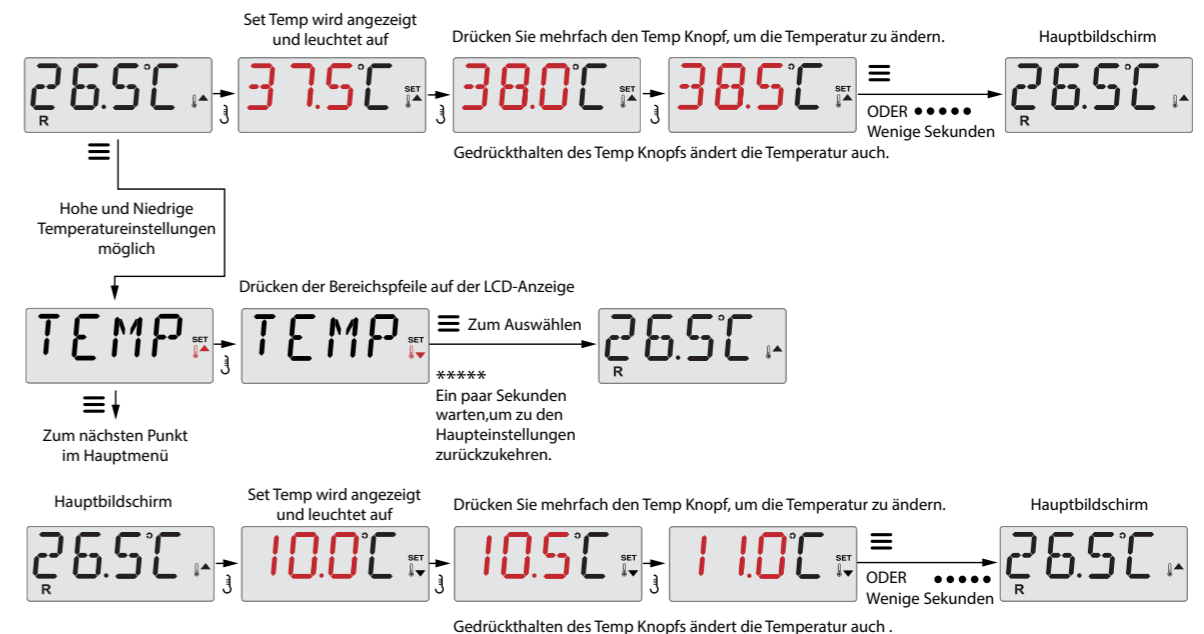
Set Temp wird angezeigt und leuchtet auf

Drücken Sie mehrfach den Temp Knopf, um die Temperatur zu ändern.

Hauptbildschirm

26.5°C R

37.5°C SET

38.0°C SET

38.5°C SET

ODER ●●●●● Wenige Sekunden

26.5°C R

Gedrückthalten des Temp Knopfs ändert die Temperatur auch.

Hohe und Niedrige Temperatureinstellungen möglich

Drücken der Bereichspfeile auf der LCD-Anzeige

TEMP SET

TEMP SET

Zum Auswählen

26.5°C R

*****
Ein paar Sekunden warten,um zu den Haupteinstellungen zurückzukehren.

Zum nächsten Punkt im Hauptmenü

Hauptbildschirm

Set Temp wird angezeigt und leuchtet auf

Drücken Sie mehrfach den Temp Knopf, um die Temperatur zu ändern.

Hauptbildschirm

26.5°C R

10.0°C SET

10.5°C SET

11.0°C SET

ODER ●●●●● Wenige Sekunden

26.5°C R

Gedrückthalten des Temp Knopfs ändert die Temperatur auch .